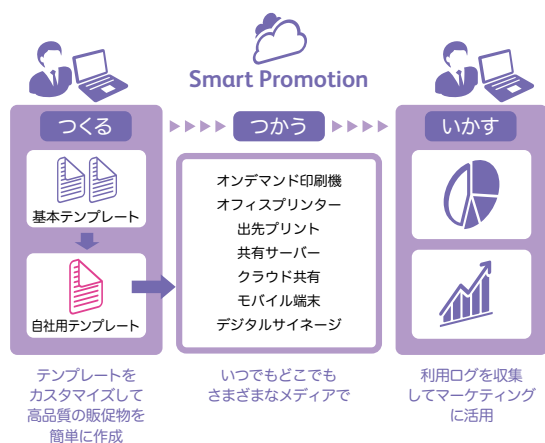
Smart Promotion

つくる

基本テンプレート

自社用テンプレート

つかう

オンデマンド印刷機
オフィスプリンター
出先プリント
共有サーバー
クラウド共有
モバイル端末
デジタルサイネージ

いかす

テンプレートをカスタマイズして高品質の販促物を簡単に作成

いつでもどこでもさまざまなメディアで

利用ログを収集してマーケティングに活用